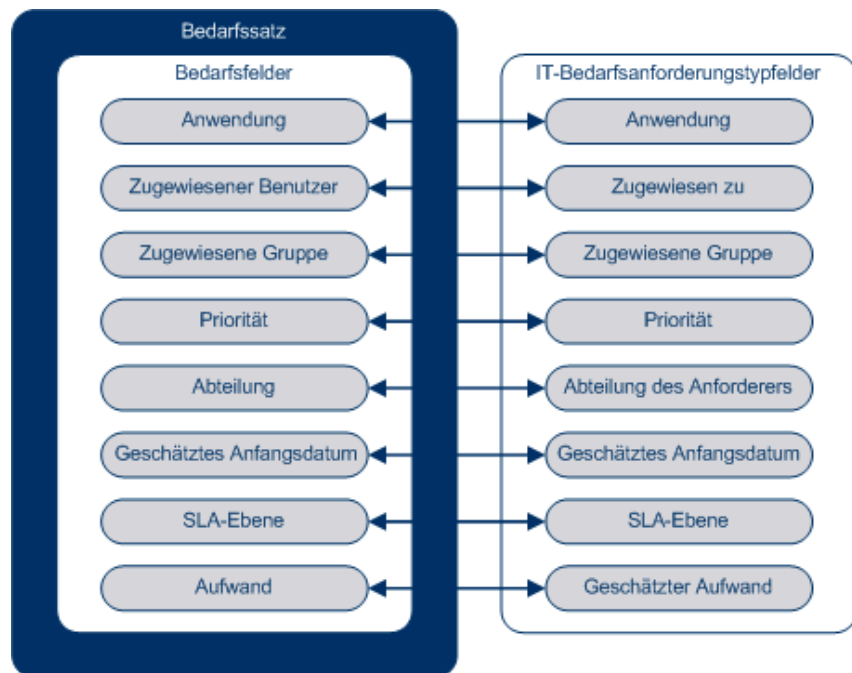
Bedarfssatz

Bedarfsfelder

Anwendung

Zugewiesener Benutzer

Zugewiesene Gruppe

Priorität

Abteilung

Geschätztes Anfangsdatum

SLA-Ebene

Aufwand

IT-Bedarfsanforderungstypfelder

Anwendung

Zugewiesen zu

Zugewiesene Gruppe

Priorität

Abteilung des Anforderers

Geschätztes Anfangsdatum

SLA-Ebene

Geschätzter Aufwand